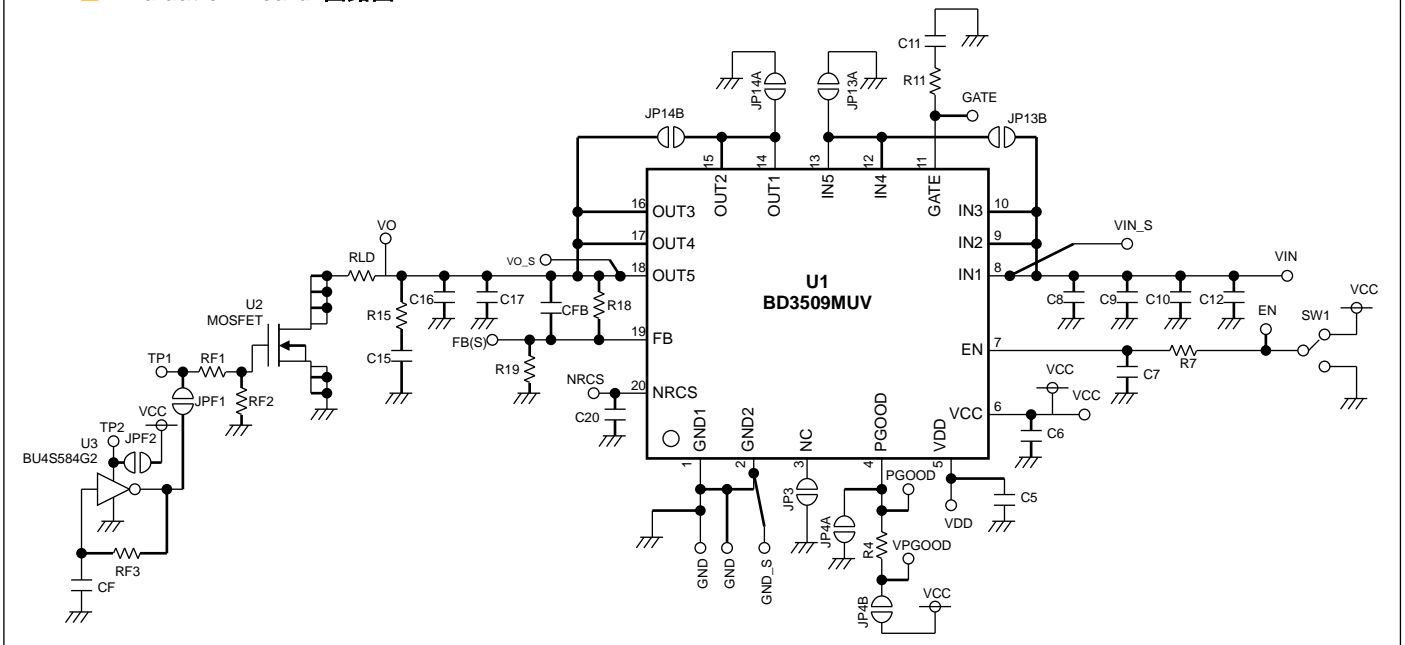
C11
R11
GATE
JP14A
JP13A
JP14B
JP13B
15
14
13
12
11
OUT2
OUT1
IN5
IN4
GATE
16
OUT3
10
IN3
17
OUT4
9
IN2
VIN_S
VO
RLD
VO_S
18
OUT5
8
IN1
VIN
U1
BD3509MUV
U2
MOSFET
R15
C16
C17
CFB
R18
C8
C9
C10
C12
VCC
EN
SW1
19
FB
FB(S)
7
EN
R7
C7
C15
R19
TP1
RF1
RF2
JPF1
NRCS
20
NRCS
VCC
VCC
6
VCC
C6
TP2
VCC
JPF2
U3
BU4S584G2
C20
GND1
GND2
NC
PGOOD
VDD
1
2
3
4
5
PGOOD
C5
VDD
JP3
JP4A
R4
VPGOOD
RF3
CF
GND
GND
GND_S
JP4B
VCC